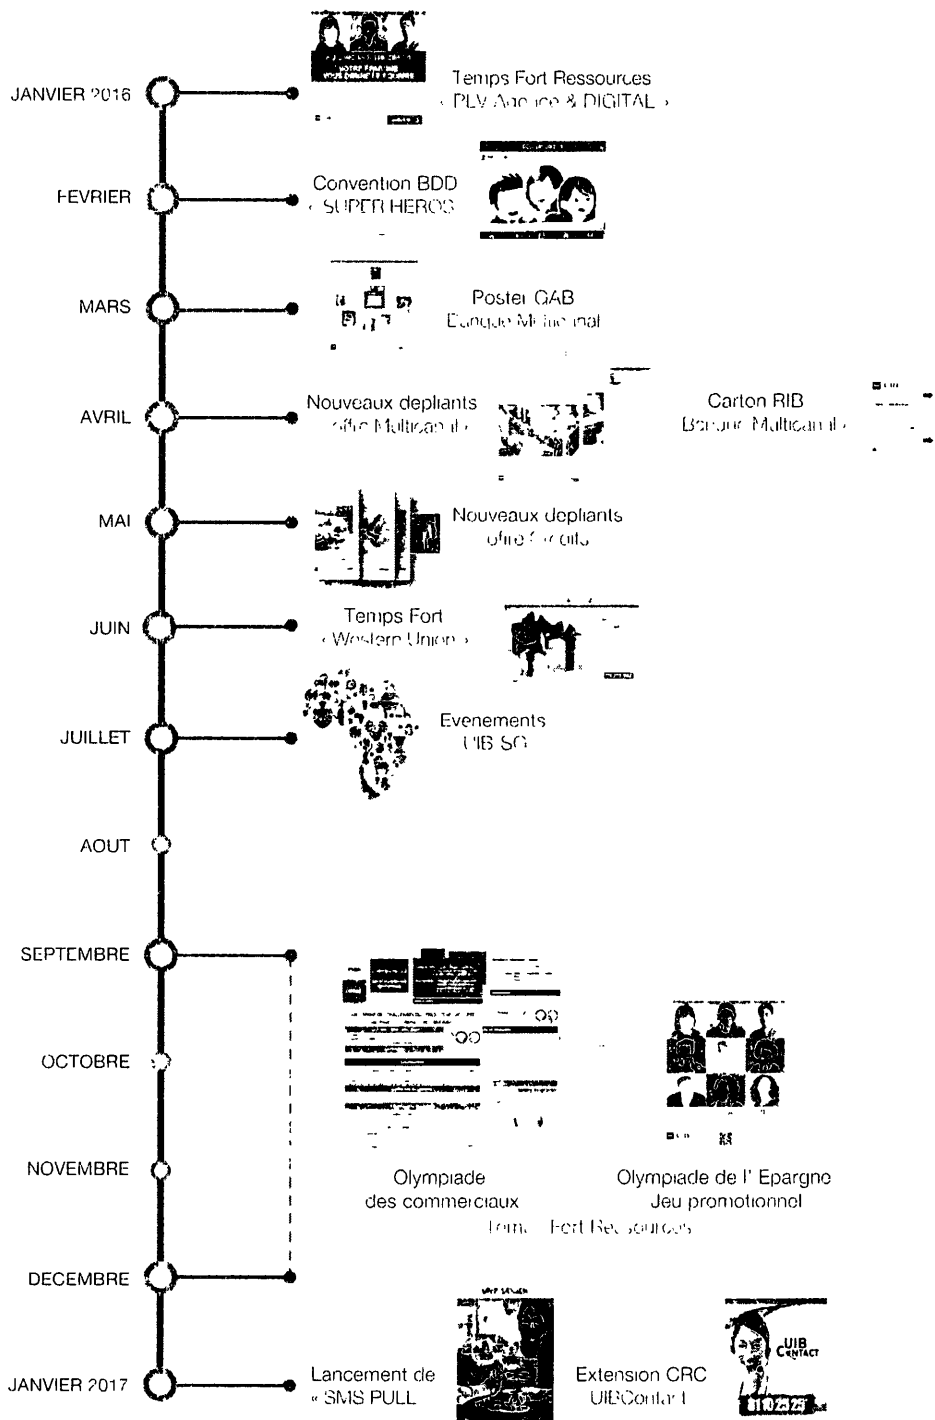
JANVIER 2016
Temps Fort Ressources
« PLV Agence & DIGITAL »

FEVRIER
Convention BDD
« SUPER HEROS »

MARS
Poster GAB
Banque Multicanal

AVRIL
Nouveaux depliants
offre Multicanal
Carton RIB
Banque Multicanal

MAI
Nouveaux depliants
offre Credits

JUIN
Temps Fort
« Western Union »

JUILLET
Evenements
UIB SG

AOUT

SEPTEMBRE

OCTOBRE

NOVEMBRE
Olympiade
des commerciaux
Olympiade de l' Epargne
Jeu promotionnel
Temps Fort Ressources

DECEMBRE

JANVIER 2017
Lancement de
« SMS PULL
Extension CRC
UIBContact
UIB CONTACT
81 10 23 25